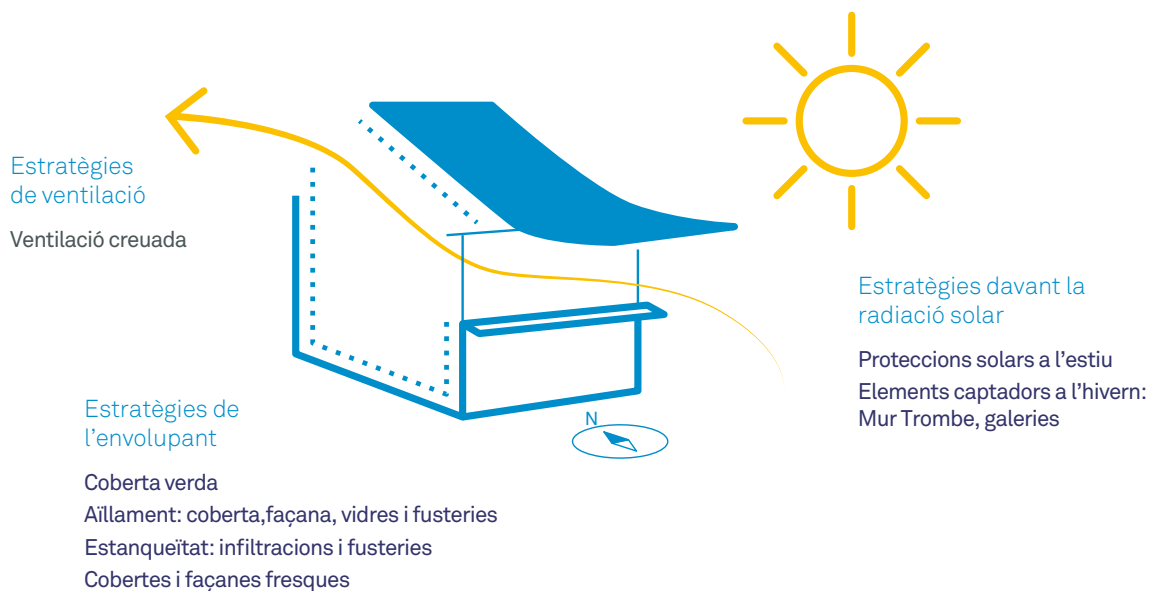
Estratègies de ventilació

Ventilació creuada

Estratègies davant la radiació solar

Proteccions solars a l'estiu
Elements captadors a l'hivern: Mur Trombe, galeries

N

Estratègies de l'envolupant

Coberta verda
Aïllament: coberta,façana, vidres i fusteries
Estanqueïtat: infiltracions i fusteries
Cobertes i façanes fresques